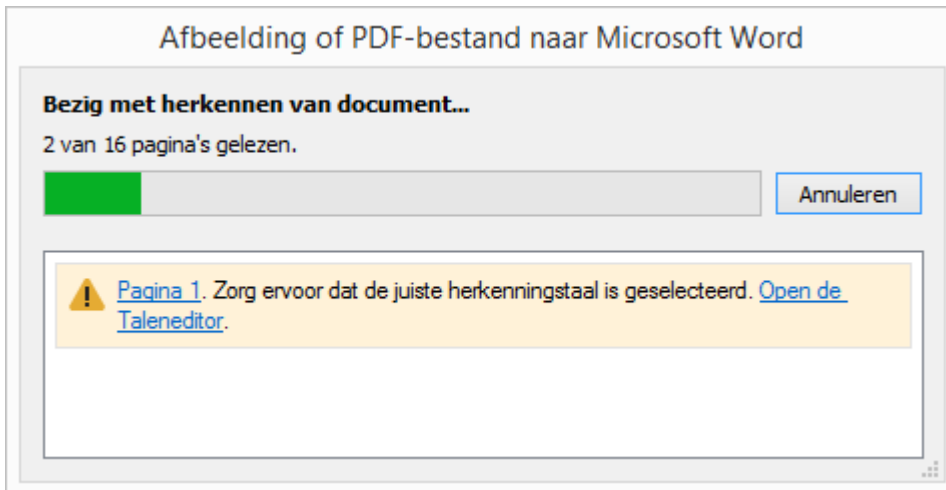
Afbeelding of PDF-bestand naar Microsoft Word

**Bezig met herkennen van document...**

2 van 16 pagina's gelezen.

Annuleren

Pagina 1. Zorg ervoor dat de juiste herkenningstaal is geselecteerd. Open de Taleneditor.